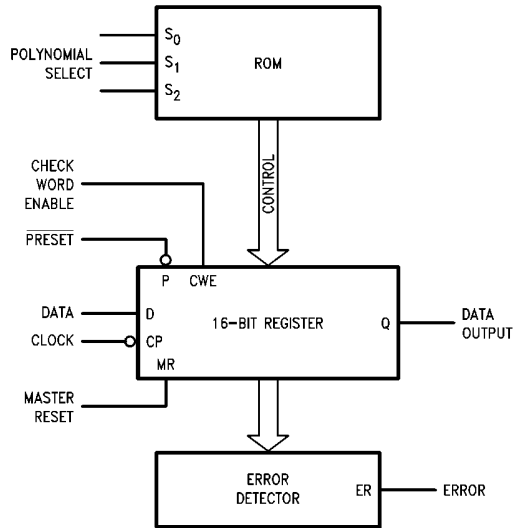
POLYNOMIAL SELECT

$S_0$

$S_1$

$S_2$

ROM

CONTROL

CHECK WORD ENABLE

$\overline{\text{PRESET}}$

P

CWE

DATA

D

CLOCK

CP

16-BIT REGISTER

Q

DATA OUTPUT

MR

MASTER RESET

ERROR DETECTOR

ER

ERROR